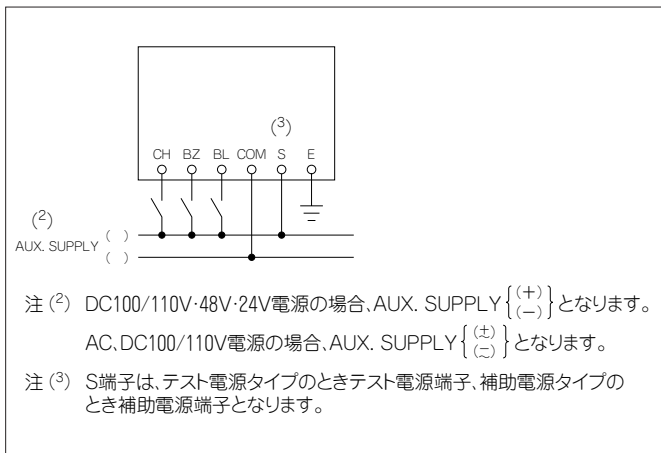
(3)

CH BZ BL COM S E

(2)
AUX. SUPPLY ( )
( )

注 (2) DC100/110V·48V·24V電源の場合、AUX. SUPPLY $\left\{\begin{matrix}(+)\\(-)\end{matrix}\right\}$となります。
AC、DC100/110V電源の場合、AUX. SUPPLY $\left\{\begin{matrix}(\pm)\\(\mp)\end{matrix}\right\}$となります。

注 (3) S端子は、テスト電源タイプのときテスト電源端子、補助電源タイプのとき補助電源端子となります。